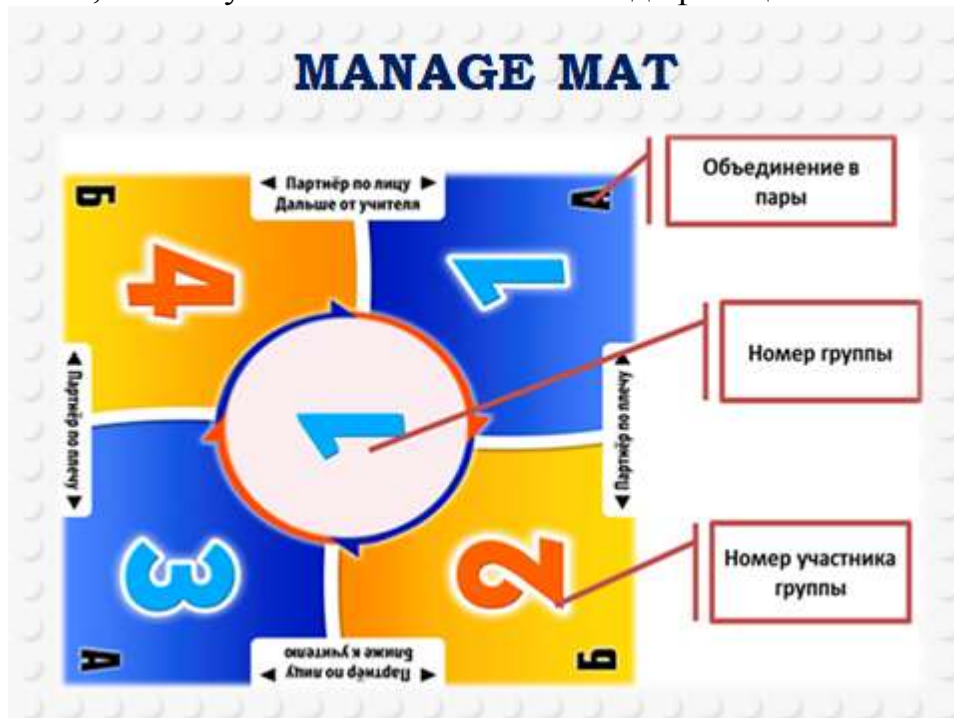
MANAGE MAT

◄ Партнёр по лицу ►
Дальше от учителя

Б

А

4

1

◄ Партнёр по плечу ►

1

◄ Партнёр по плечу ►

3

2

А

Б

◄ Партнёр по лицу ►
ближе к учителю

Объединение в пары

Номер группы

Номер участника группы